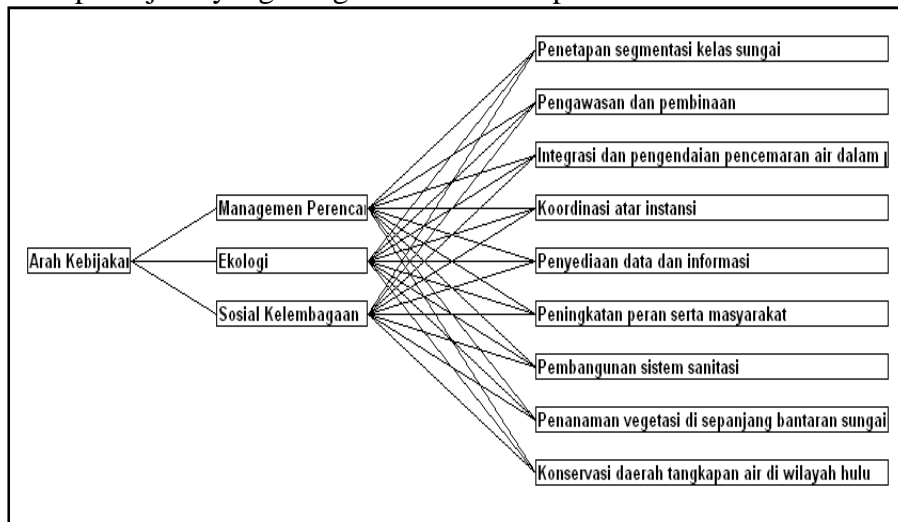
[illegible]

Arah Kebijakai

Managemen Perencai

Ekologi

Sosial Kelembagaan

Penetapan segmentasi kelas sungai

Pengawasan dan pembinaan

Integrasi dan pengendaian pencemaran air dalam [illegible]

Koordinasi atar instansi

Penyediaan data dan informasi

Peningkatan peran serta masyarakat

Pembangunan sistem sanitasi

Penanaman vegetasi di sepanjang bantaran sungai

Konservasi daerah tangkapan air di wilayah hulu